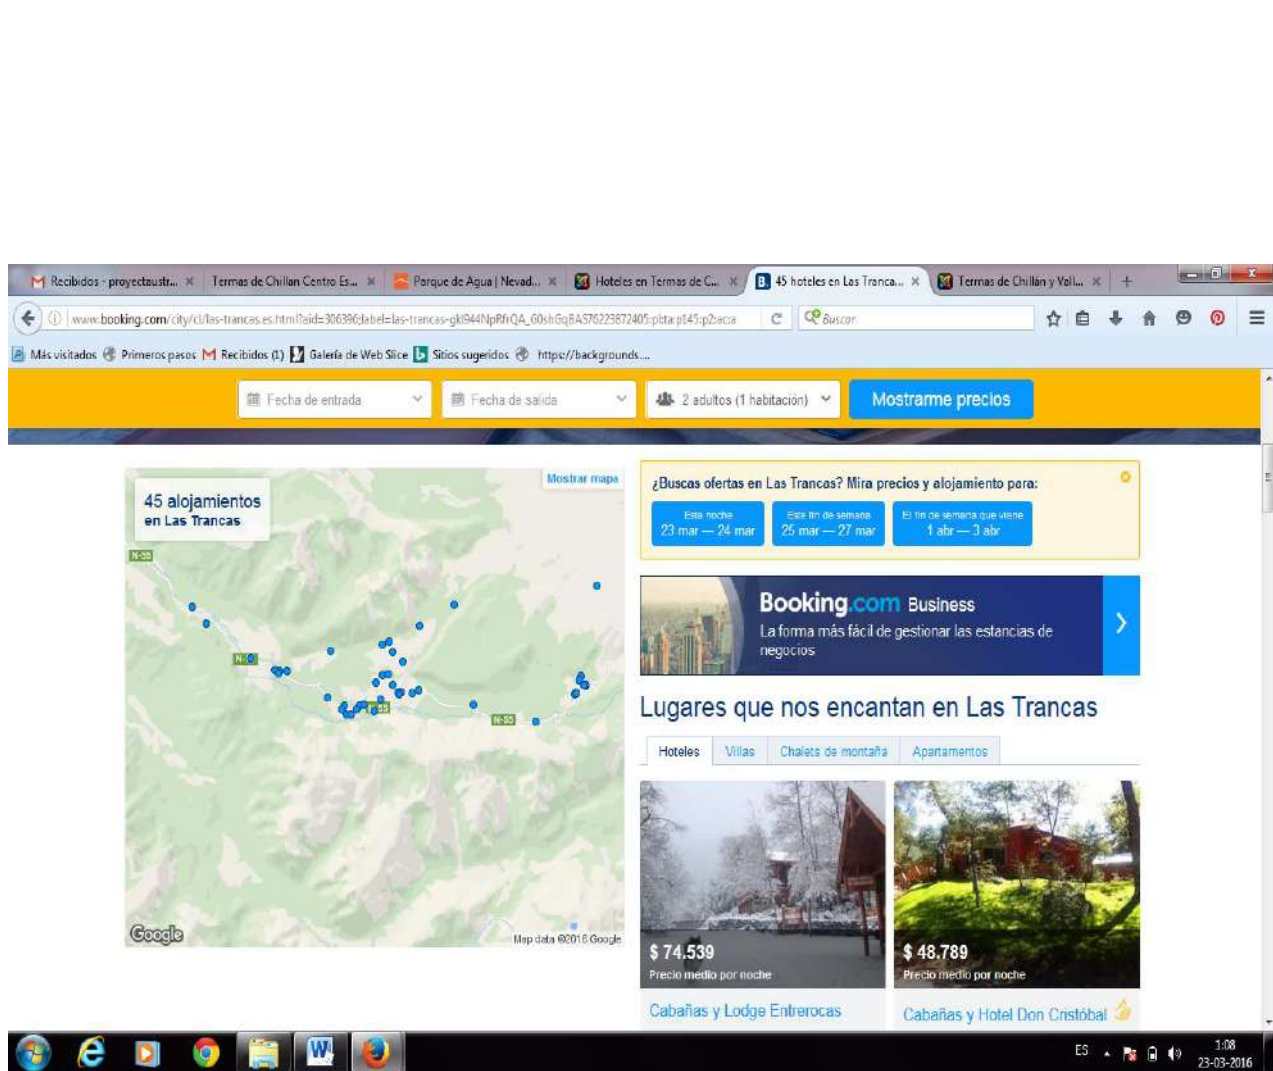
Recibidos - proyectaustr... × Termas de Chillan Centro Es... × Parque de Agua | Nevad... × Hoteles en Termas de C... × 45 hoteles en Las Tranca... × Termas de Chillán y Vall... × +

www.booking.com/city/cl/las-trancas.es.html?aid=306396;label=las-trancas-gkI944NpRfrQA_60shGqBAS76223872405:pl:ta:p145:p2:ac:a

Buscar

Más visitados Primeros pasos Recibidos (1) Galería de Web Slice Sitios sugeridos https://backgrounds...

Fecha de entrada
Fecha de salida
2 adultos (1 habitación)
Mostrarme precios

45 alojamientos
en Las Trancas

Mostrar mapa

N-55
N-55
N-55
N-55

Google
Map data ©2016 Google

¿Buscas ofertas en Las Trancas? Mira precios y alojamiento para:

Esta noche
23 mar — 24 mar

Este fin de semana
25 mar — 27 mar

El fin de semana que viene
1 abr — 3 abr

Booking.com Business
La forma más fácil de gestionar las estancias de negocios

Lugares que nos encantan en Las Trancas

Hoteles | Villas | Chalets de montaña | Apartamentos

$ 74.539
Precio medio por noche
Cabañas y Lodge Entrerocas

$ 48.789
Precio medio por noche
Cabañas y Hotel Don Cristóbal

ES
1:08
23-03-2016